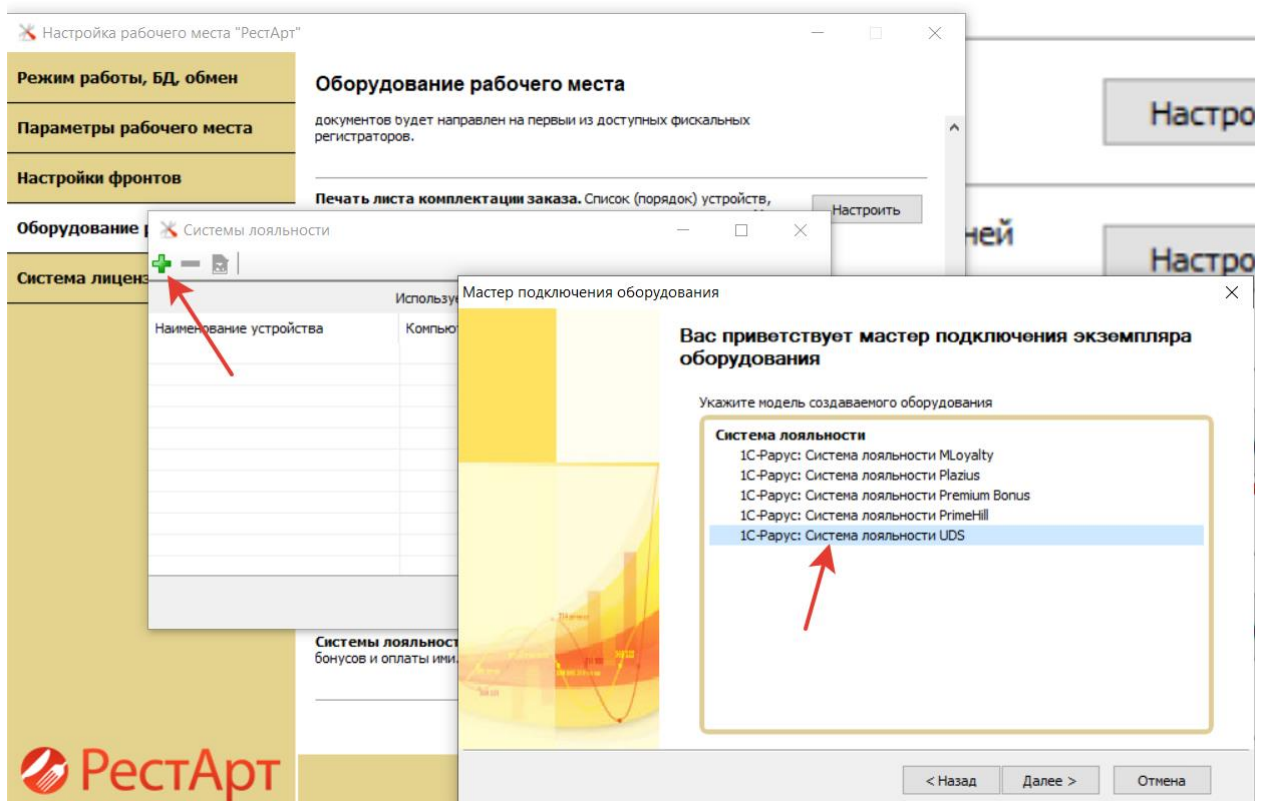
Настройка рабочего места "РестАрт"

Режим работы, БД, обмен

Параметры рабочего места

Настройки фронтов

Оборудование р

Система лиценз

РестАрт

Оборудование рабочего места

документов будет направлен на первый из доступных фискальных регистраторов.

Печать листа комплектации заказа. Список (порядок) устройств,

Настроить

Системы лояльност
бонусов и оплаты ими.

Настро

ней

Настро

Системы лояльности

Использ

Наименование устройства

Компьют

Мастер подключения оборудования

Вас приветствует мастер подключения экземпляра оборудования

Укажите модель создаваемого оборудования

Система лояльности
1С-Рарус: Система лояльности MLoyalty
1С-Рарус: Система лояльности Plazius
1С-Рарус: Система лояльности Premium Bonus
1С-Рарус: Система лояльности PrimeHill
1С-Рарус: Система лояльности UDS

< Назад
Далее >
Отмена